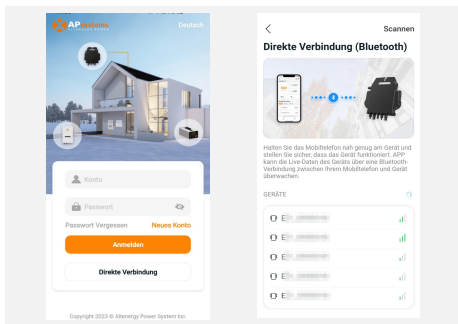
APsystems
ALTENERGY POWER

Deutsch

Konto

Passwort

Passwort Vergessen

Neues Konto

Anmelden

Direkte Verbindung

Copyright 2023 © Altenergy Power System Inc.

Scannen

Direkte Verbindung (Bluetooth)

Halten Sie das Mobiltelefon nah genug am Gerät und stellen Sie sicher, dass das Gerät funktioniert. APP kann die Live-Daten des Geräts über eine Bluetooth-Verbindung zwischen Ihrem Mobiltelefon und Gerät überwachen.

GERÄTE

E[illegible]

E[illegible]

E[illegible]

E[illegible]

E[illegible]